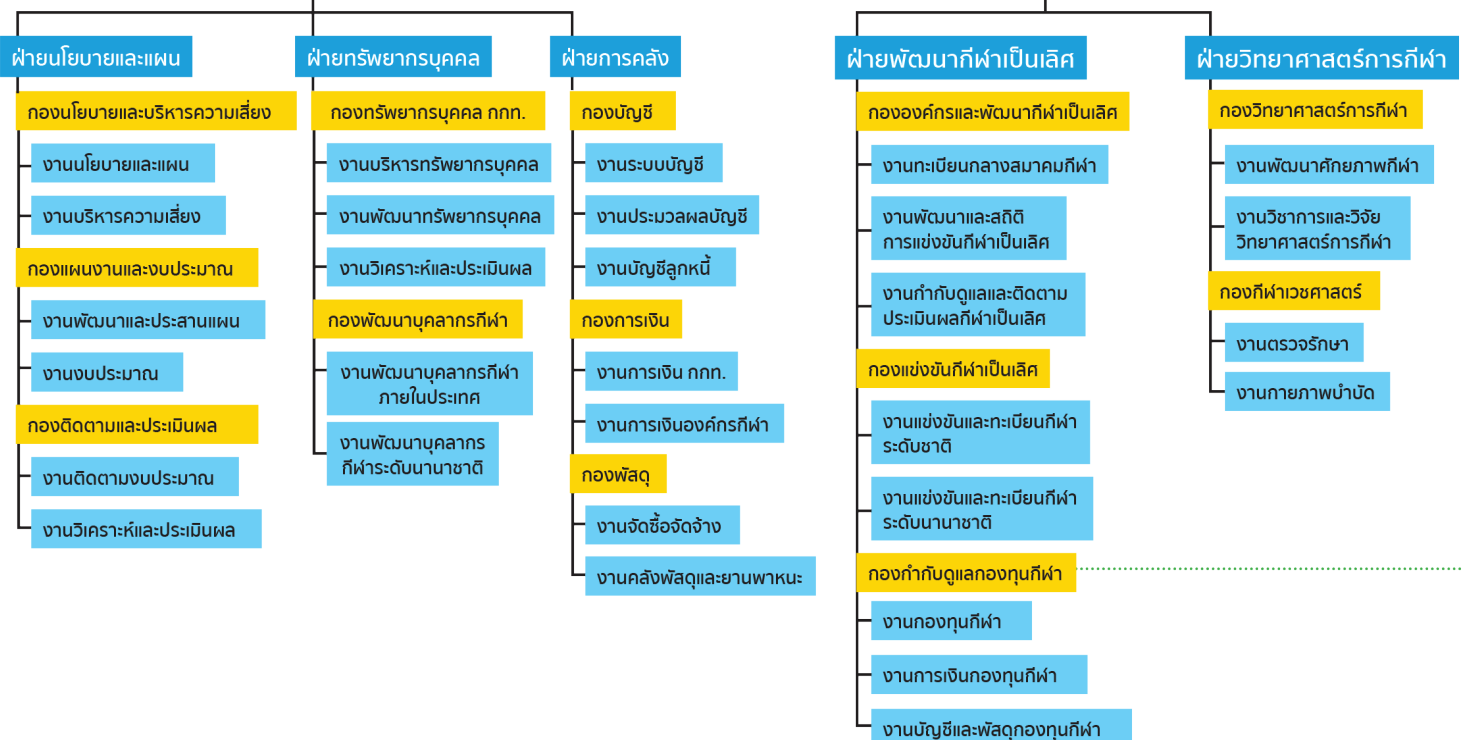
ฝ่ายนโยบายและแผน

กองนโยบายและบริหารความเสี่ยง

งานนโยบายและแผน

งานบริหารความเสี่ยง

กองแผนงานและงบประมาณ

งานพัฒนาและประสานแผน

งานงบประมาณ

กองติดตามและประเมินผล

งานติดตามงบประมาณ

งานวิเคราะห์และประเมินผล

ฝ่ายทรัพยากรบุคคล

กองทรัพยากรบุคคล กกท.

งานบริหารทรัพยากรบุคคล

งานพัฒนาทรัพยากรบุคคล

งานวิเคราะห์และประเมินผล

กองพัฒนาบุคลากรกีฬา

งานพัฒนาบุคลากรกีฬา ภายในประเทศ

งานพัฒนาบุคลากร กีฬาระดับนานาชาติ

ฝ่ายการคลัง

กองบัญชี

งานระบบบัญชี

งานประมวลผลบัญชี

งานบัญชีลูกหนี้

กองการเงิน

งานการเงิน กกท.

งานการเงินองค์กรกีฬา

กองพัสดุ

งานจัดซื้อจัดจ้าง

งานคลังพัสดุและยานพาหนะ

ฝ่ายพัฒนากีฬาเป็นเลิศ

กององค์กรและพัฒนากีฬาเป็นเลิศ

งานทะเบียนกลางสมาคมกีฬา

งานพัฒนาและสถิติ การแข่งขันกีฬาเป็นเลิศ

งานกำกับดูแลและติดตาม ประเมินผลกีฬาเป็นเลิศ

กองแข่งขันกีฬาเป็นเลิศ

งานแข่งขันและทะเบียนกีฬา ระดับชาติ

งานแข่งขันและทะเบียนกีฬา ระดับนานาชาติ

กองกำกับดูแลกองทุนกีฬา

งานกองทุนกีฬา

งานการเงินกองทุนกีฬา

งานบัญชีและพัสดุกองทุนกีฬา

ฝ่ายวิทยาศาสตร์การกีฬา

กองวิทยาศาสตร์การกีฬา

งานพัฒนาศักยภาพกีฬา

งานวิชาการและวิจัย วิทยาศาสตร์การกีฬา

กองกีฬาเวชศาสตร์

งานตรวจรักษา

งานกายภาพบำบัด